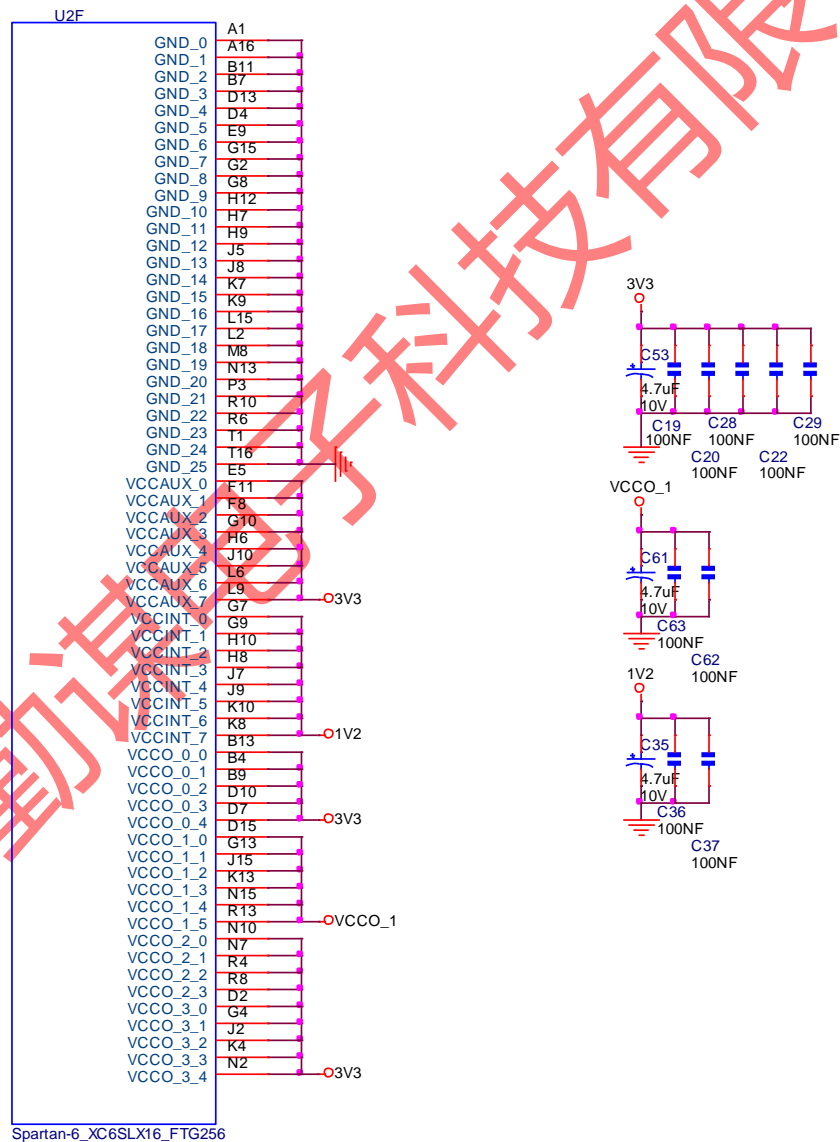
U2F

| Pin name | Pin |
|---|---|
| | A1 |
| GND_0 | A16 |
| GND_1 | B11 |
| GND_2 | B7 |
| GND_3 | D13 |
| GND_4 | D4 |
| GND_5 | E9 |
| GND_6 | G15 |
| GND_7 | G2 |
| GND_8 | G8 |
| GND_9 | H12 |
| GND_10 | H7 |
| GND_11 | H9 |
| GND_12 | J5 |
| GND_13 | J8 |
| GND_14 | K7 |
| GND_15 | K9 |
| GND_16 | L15 |
| GND_17 | L2 |
| GND_18 | M8 |
| GND_19 | N13 |
| GND_20 | P3 |
| GND_21 | R10 |
| GND_22 | R6 |
| GND_23 | T1 |
| GND_24 | T16 |
| GND_25 | E5 |
| VCCAUX_0 | F11 |
| VCCAUX_1 | F8 |
| VCCAUX_2 | G10 |
| VCCAUX_3 | H6 |
| VCCAUX_4 | J10 |
| VCCAUX_5 | L6 |
| VCCAUX_6 | L9 |
| VCCAUX_7 | G7 |
| VCCINT_0 | G9 |
| VCCINT_1 | H10 |
| VCCINT_2 | H8 |
| VCCINT_3 | J7 |
| VCCINT_4 | J9 |
| VCCINT_5 | K10 |
| VCCINT_6 | K8 |
| VCCINT_7 | B13 |
| VCCO_0_0 | B4 |
| VCCO_0_1 | B9 |
| VCCO_0_2 | D10 |
| VCCO_0_3 | D7 |
| VCCO_0_4 | D15 |
| VCCO_1_0 | G13 |
| VCCO_1_1 | J15 |
| VCCO_1_2 | K13 |
| VCCO_1_3 | N15 |
| VCCO_1_4 | R13 |
| VCCO_1_5 | N10 |
| VCCO_2_0 | N7 |
| VCCO_2_1 | R4 |
| VCCO_2_2 | R8 |
| VCCO_2_3 | D2 |
| VCCO_3_0 | G4 |
| VCCO_3_1 | J2 |
| VCCO_3_2 | K4 |
| VCCO_3_3 | N2 |
| VCCO_3_4 | |

3V3
1V2
3V3
VCCO_1
3V3

Spartan-6_XC6SLX16_FTG256

3V3
C53 4.7uF 10V
C19 100NF
C20 100NF
C28 100NF
C22 100NF
C29 100NF

VCCO_1
C61 4.7uF 10V
C63 100NF
C62 100NF

1V2
C35 4.7uF 10V
C36 100NF
C37 100NF

勤基电子科技有限